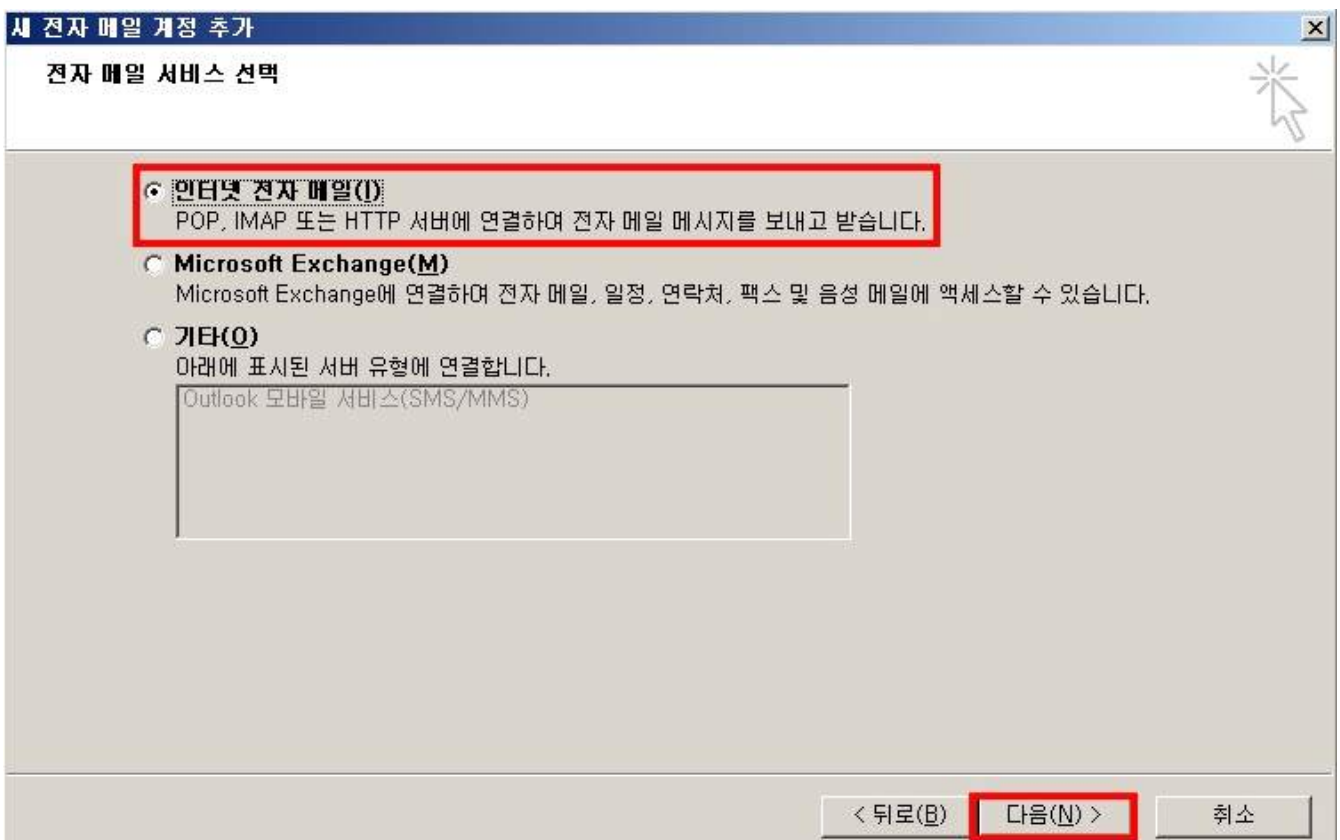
새 전자 메일 계정 추가

전자 메일 서비스 선택

인터넷 전자 메일(I)
POP, IMAP 또는 HTTP 서버에 연결하여 전자 메일 메시지를 보내고 받습니다.

Microsoft Exchange(M)
Microsoft Exchange에 연결하여 전자 메일, 일정, 연락처, 팩스 및 음성 메일에 액세스할 수 있습니다.

기타(O)
아래에 표시된 서버 유형에 연결합니다.

Outlook 모바일 서비스(SMS/MMS)

< 뒤로(B) | 다음(N) > | 취소